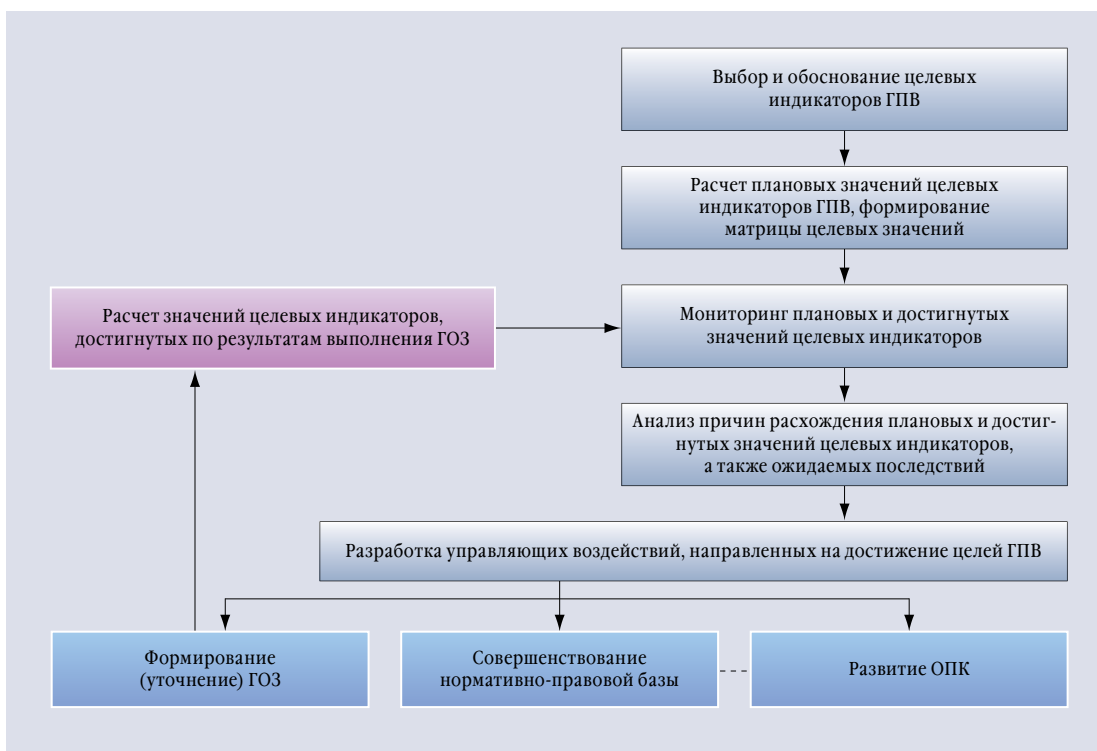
Выбор и обоснование целевых индикаторов ГПВ

Расчет плановых значений целевых индикаторов ГПВ, формирование матрицы целевых значений

Расчет значений целевых индикаторов, достигнутых по результатам выполнения ГОЗ

Мониторинг плановых и достигнутых значений целевых индикаторов

Анализ причин расхождения плановых и достигнутых значений целевых индикаторов, а также ожидаемых последствий

Разработка управляющих воздействий, направленных на достижение целей ГПВ

Формирование (уточнение) ГОЗ

Совершенствование нормативно-правовой базы

Развитие ОПК